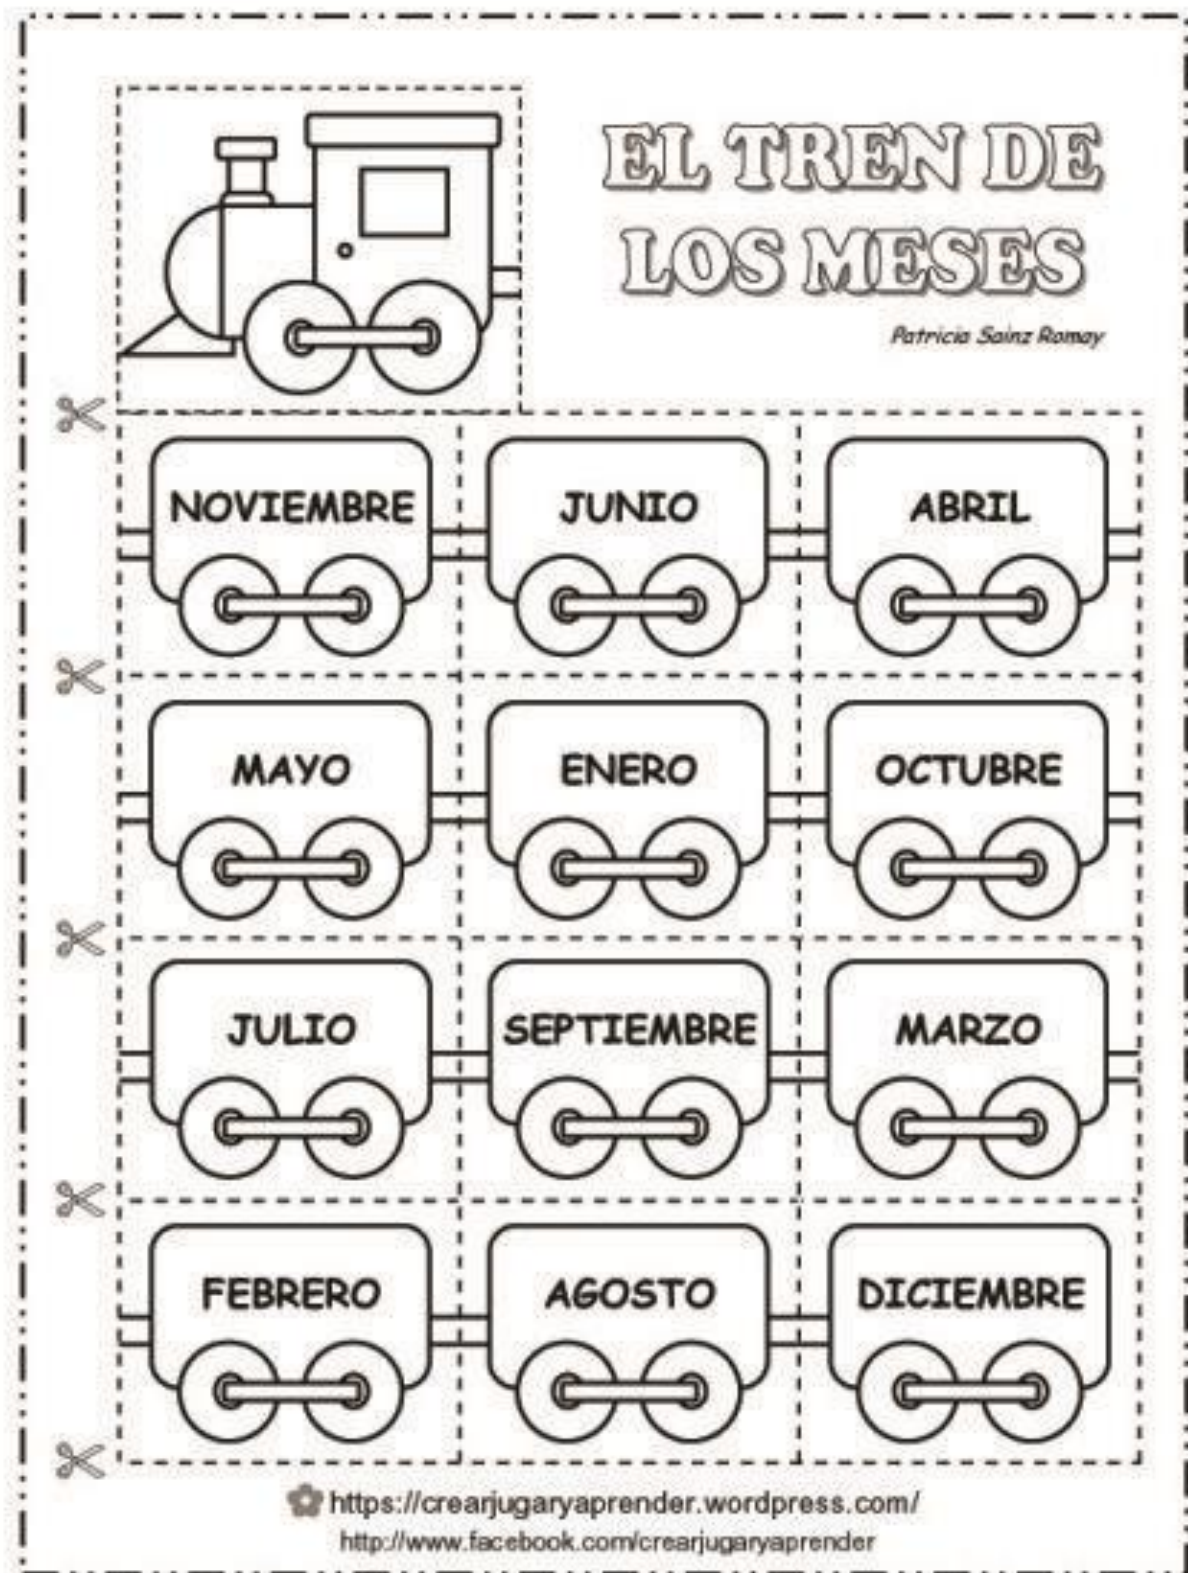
EL TREN DE LOS MESES

Patricia Sainz Romay

| NOVIEMBRE | JUNIO | ABRIL |
|---|---|---|
| MAYO | ENERO | OCTUBRE |
| JULIO | SEPTIEMBRE | MARZO |
| FEBRERO | AGOSTO | DICIEMBRE |

https://crearjugaryaprender.wordpress.com/
http://www.facebook.com/crearjugaryaprender